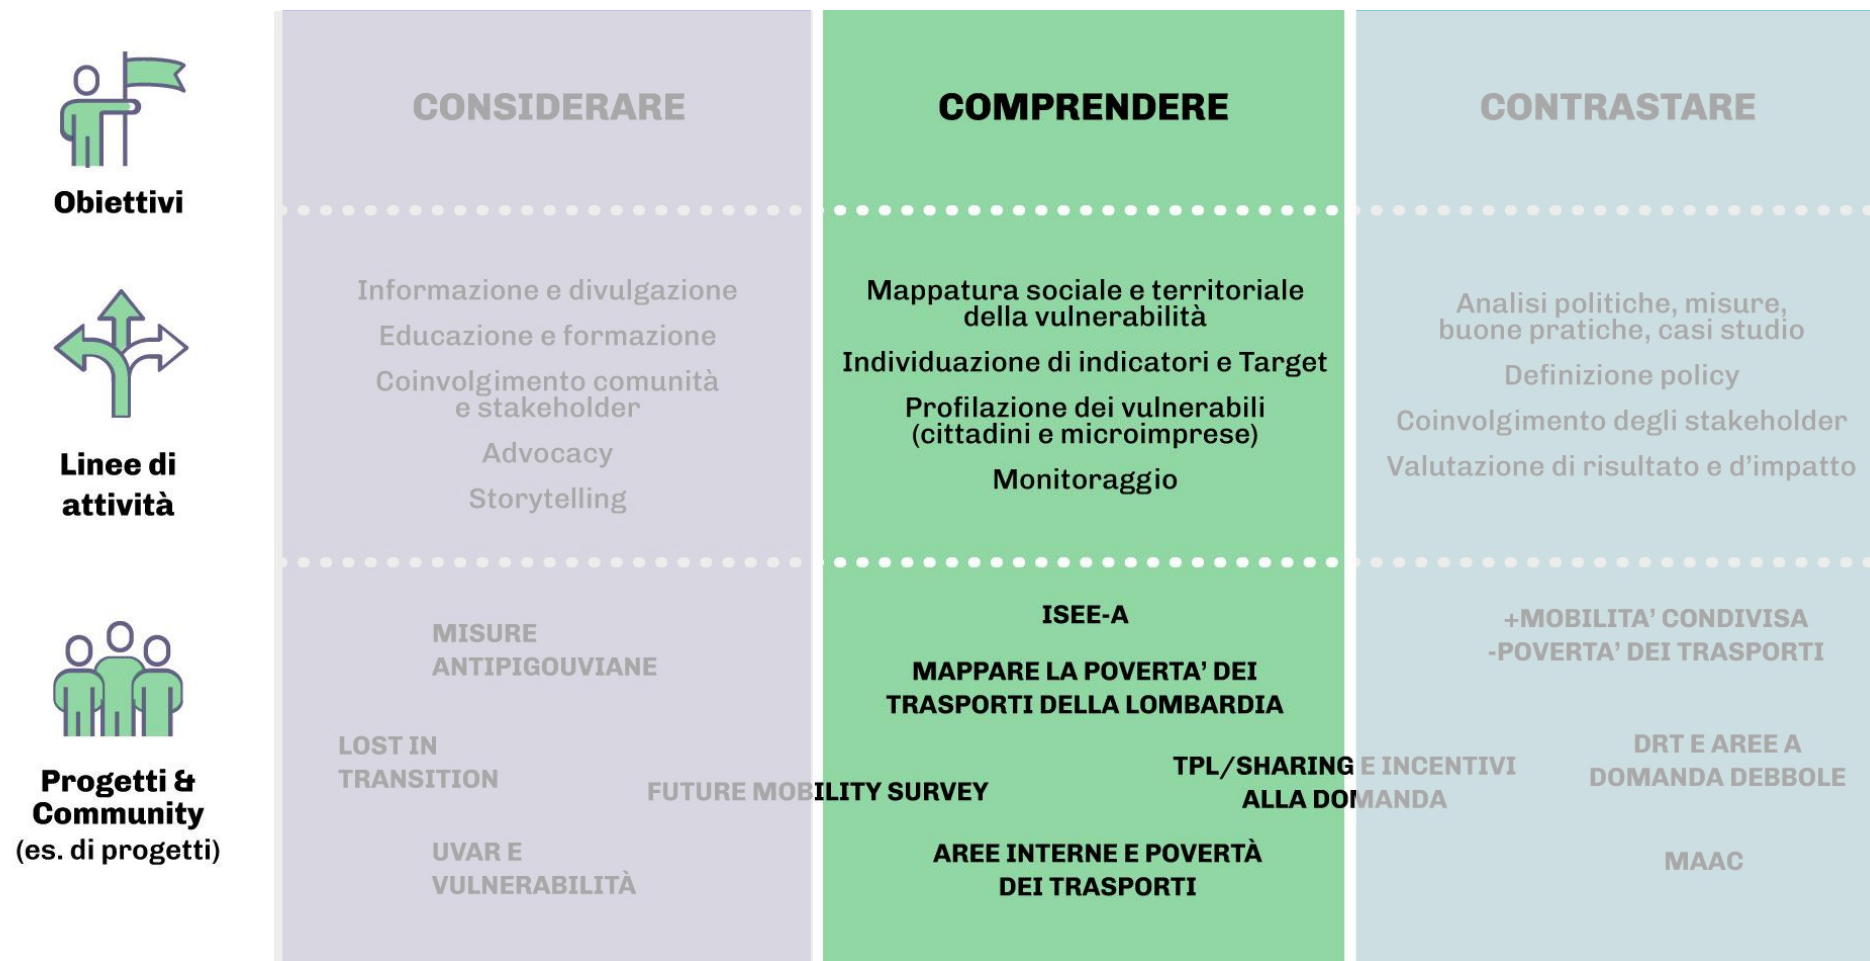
Obiettivi

CONSIDERARE

COMPRENDERE

CONTRASTARE

Linee di attività

Informazione e divulgazione
Educazione e formazione
Coinvolgimento comunità e stakeholder
Advocacy
Storytelling

Mappatura sociale e territoriale della vulnerabilità
Individuazione di indicatori e Target
Profilazione dei vulnerabili (cittadini e microimprese)
Monitoraggio

Analisi politiche, misure, buone pratiche, casi studio
Definizione policy
Coinvolgimento degli stakeholder
Valutazione di risultato e d'impatto

Progetti & Community (es. di progetti)

MISURE ANTIPIGOUVIANE

LOST IN TRANSITION

FUTURE MOBILITY SURVEY

UVAR E VULNERABILITÀ

ISEE-A

MAPPARE LA POVERTA' DEI TRASPORTI DELLA LOMBARDIA

TPL/SHARING E INCENTIVI ALLA DOMANDA

AREE INTERNE E POVERTÀ DEI TRASPORTI

+MOBILITA' CONDIVISA -POVERTA' DEI TRASPORTI

DRT E AREE A DOMANDA DEBBOLE

MAAC